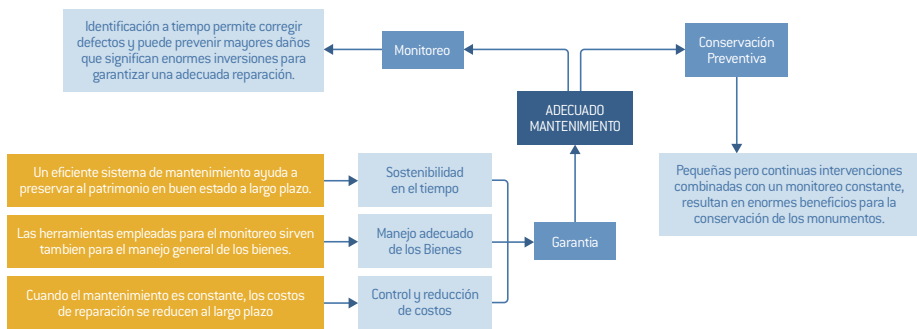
Identificación a tiempo permite corregir defectos y puede prevenir mayores daños que signifiquen enormes inversiones para garantizar una adecuada reparación.

Monitoreo

Conservación Preventiva

ADECUADO MANTENIMIENTO

Pequeñas pero continuas intervenciones combinadas con un monitoreo constante, resultan en enormes beneficios para la conservación de los monumentos.

Un eficiente sistema de mantenimiento ayuda a preservar al patrimonio en buen estado a largo plazo.

Sostenibilidad en el tiempo

Las herramientas empleadas para el monitoreo sirven tambien para el manejo general de los bienes.

Manejo adecuado de los Bienes

Garantia

Cuando el mantenimiento es constante, los costos de reparación se reducen al largo plazo

Control y reducción de costos